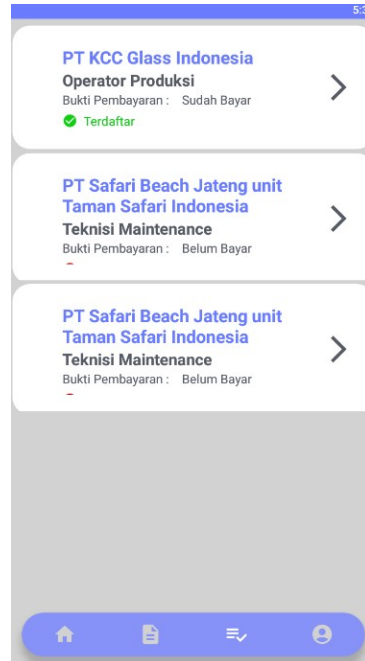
5:3

PT KCC Glass Indonesia
Operator Produksi
Bukti Pembayaran : Sudah Bayar
Terdaftar

PT Safari Beach Jateng unit Taman Safari Indonesia
Teknisi Maintenance
Bukti Pembayaran : Belum Bayar

PT Safari Beach Jateng unit Taman Safari Indonesia
Teknisi Maintenance
Bukti Pembayaran : Belum Bayar